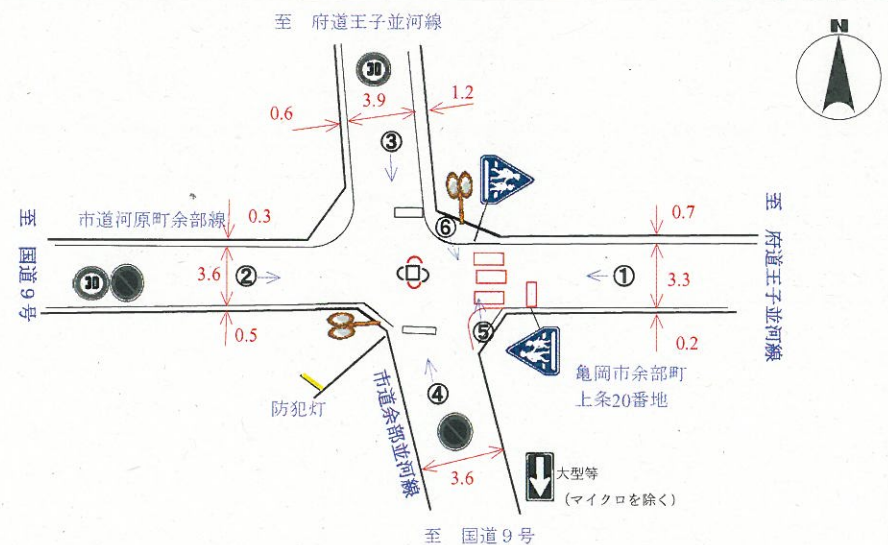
至 府道王子並河線

N

30

0.6

3.9

1.2

③

至 国道9号

市道河原町余部線

0.3

⑥

0.7

至 府道王子並河線

30

3.6

②

①

3.3

0.5

⑤

0.2

亀岡市余部町
上条20番地

防犯灯

市道余部並河線

④

3.6

大型等
（マイクロを除く）

至 国道9号